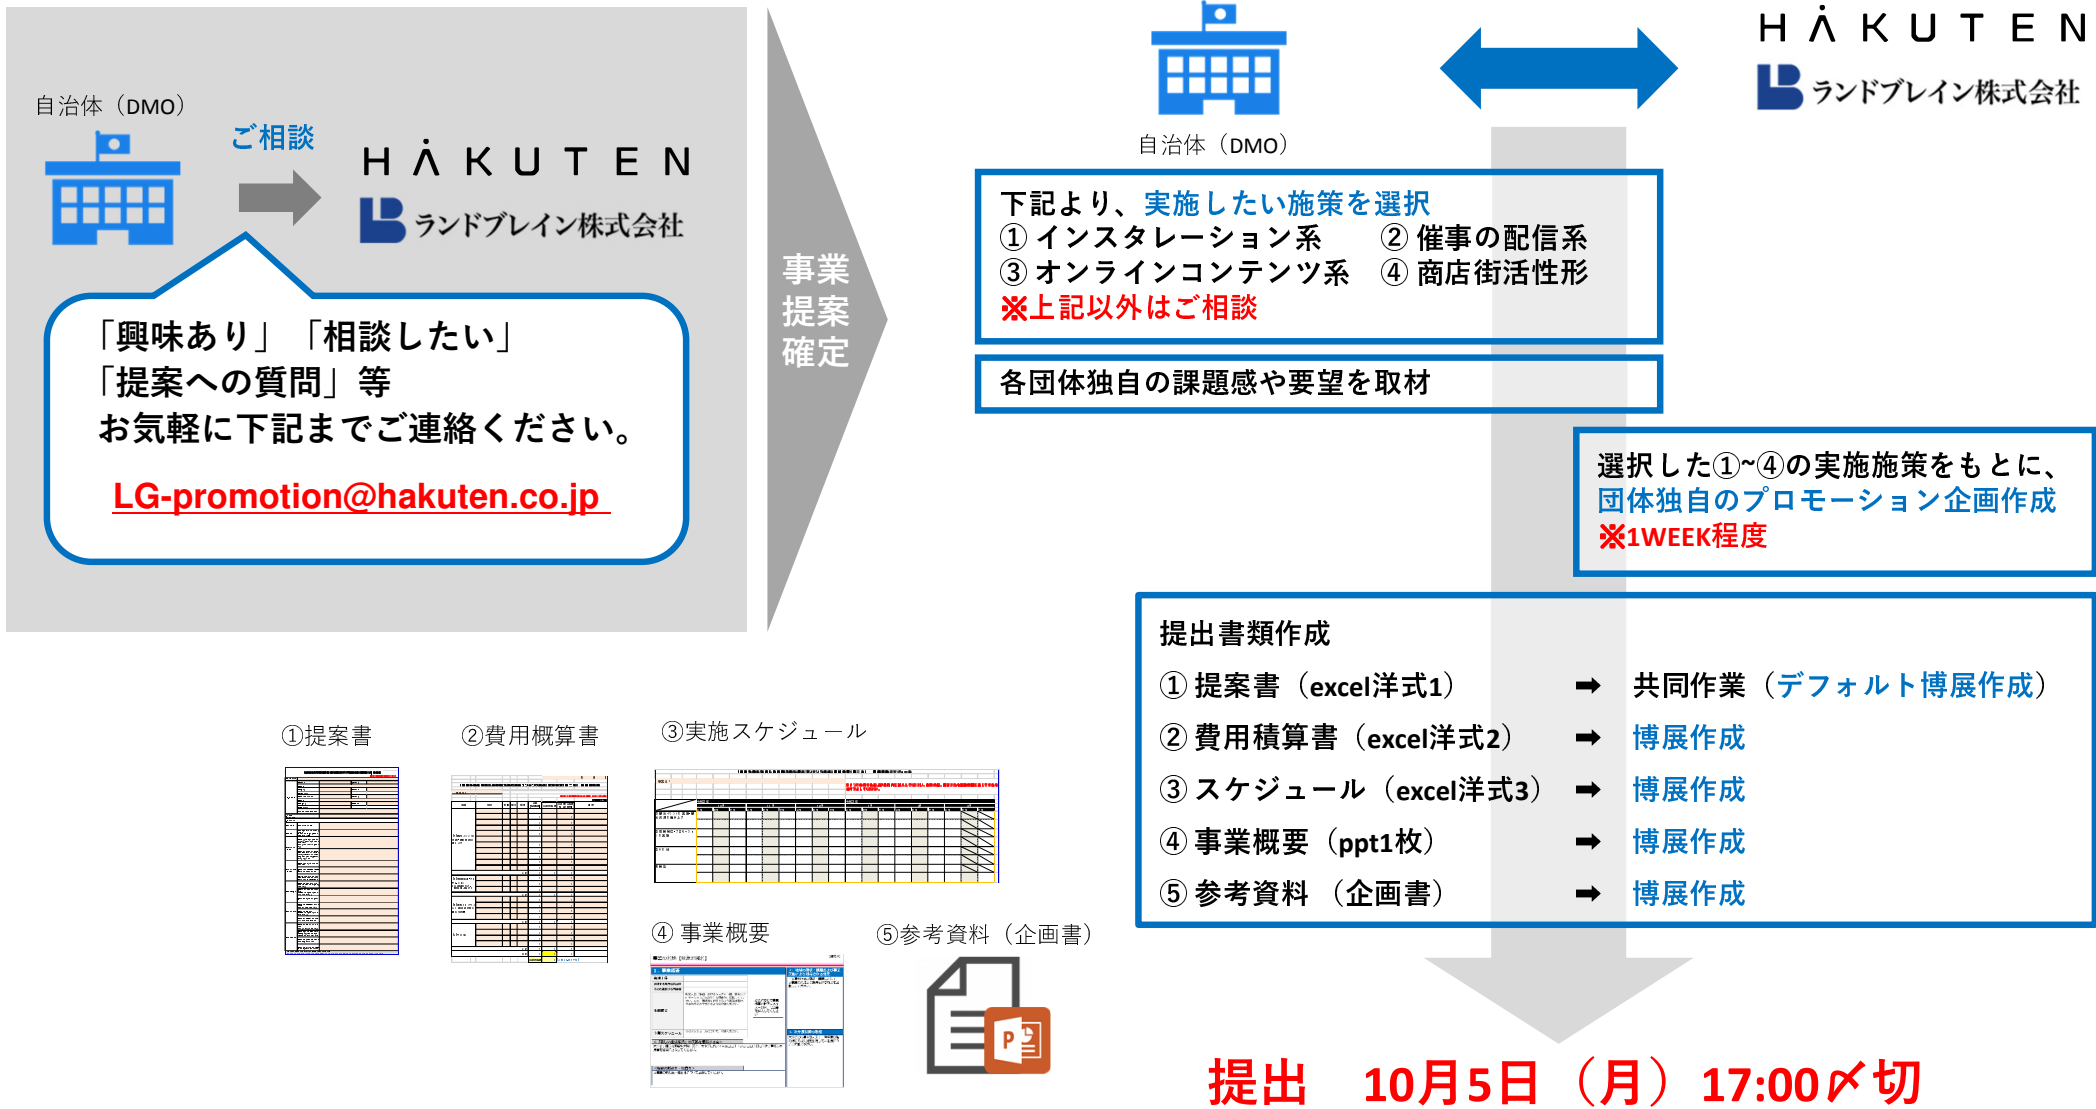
自治体（DMO）

ご相談

HAKUTEN
ランドブレイン株式会社

「興味あり」「相談したい」
「提案への質問」等
お気軽に下記までご連絡ください。

LG-promotion@hakuten.co.jp

事業
提案
確定

自治体（DMO）

HAKUTEN
ランドブレイン株式会社

下記より、実施したい施策を選択
① インスタレーション系　② 催事の配信系
③ オンラインコンテンツ系　④ 商店街活性形
※上記以外はご相談

各団体独自の課題感や要望を取材

選択した①~④の実施施策をもとに、
団体独自のプロモーション企画作成
※1WEEK程度

提出書類作成
① 提案書（excel洋式1）➡ 共同作業（デフォルト博展作成）
② 費用積算書（excel洋式2）➡ 博展作成
③ スケジュール（excel洋式3）➡ 博展作成
④ 事業概要（ppt1枚）➡ 博展作成
⑤ 参考資料（企画書）➡ 博展作成

①提案書　②費用概算書　③実施スケジュール

④ 事業概要　⑤参考資料（企画書）

提出　10月5日（月）17:00〆切